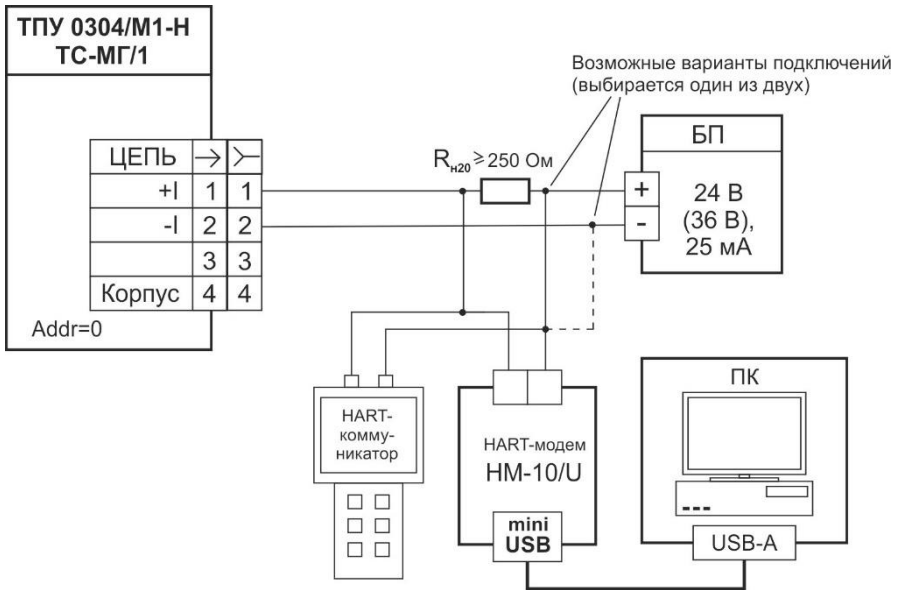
ТПУ 0304/М1-Н
ТС-МГ/1

| ЦЕПЬ | → | ≻ |
|---|---|---|
| +I | 1 | 1 |
| -I | 2 | 2 |
| | 3 | 3 |
| Корпус | 4 | 4 |

Addr=0

Возможные варианты подключений (выбирается один из двух)

$R_{н20} \geq 250$ Ом

БП
+
-
24 В (36 В), 25 мА

HART-коммуникатор

HART-модем
HM-10/U
mini USB

ПК
USB-A